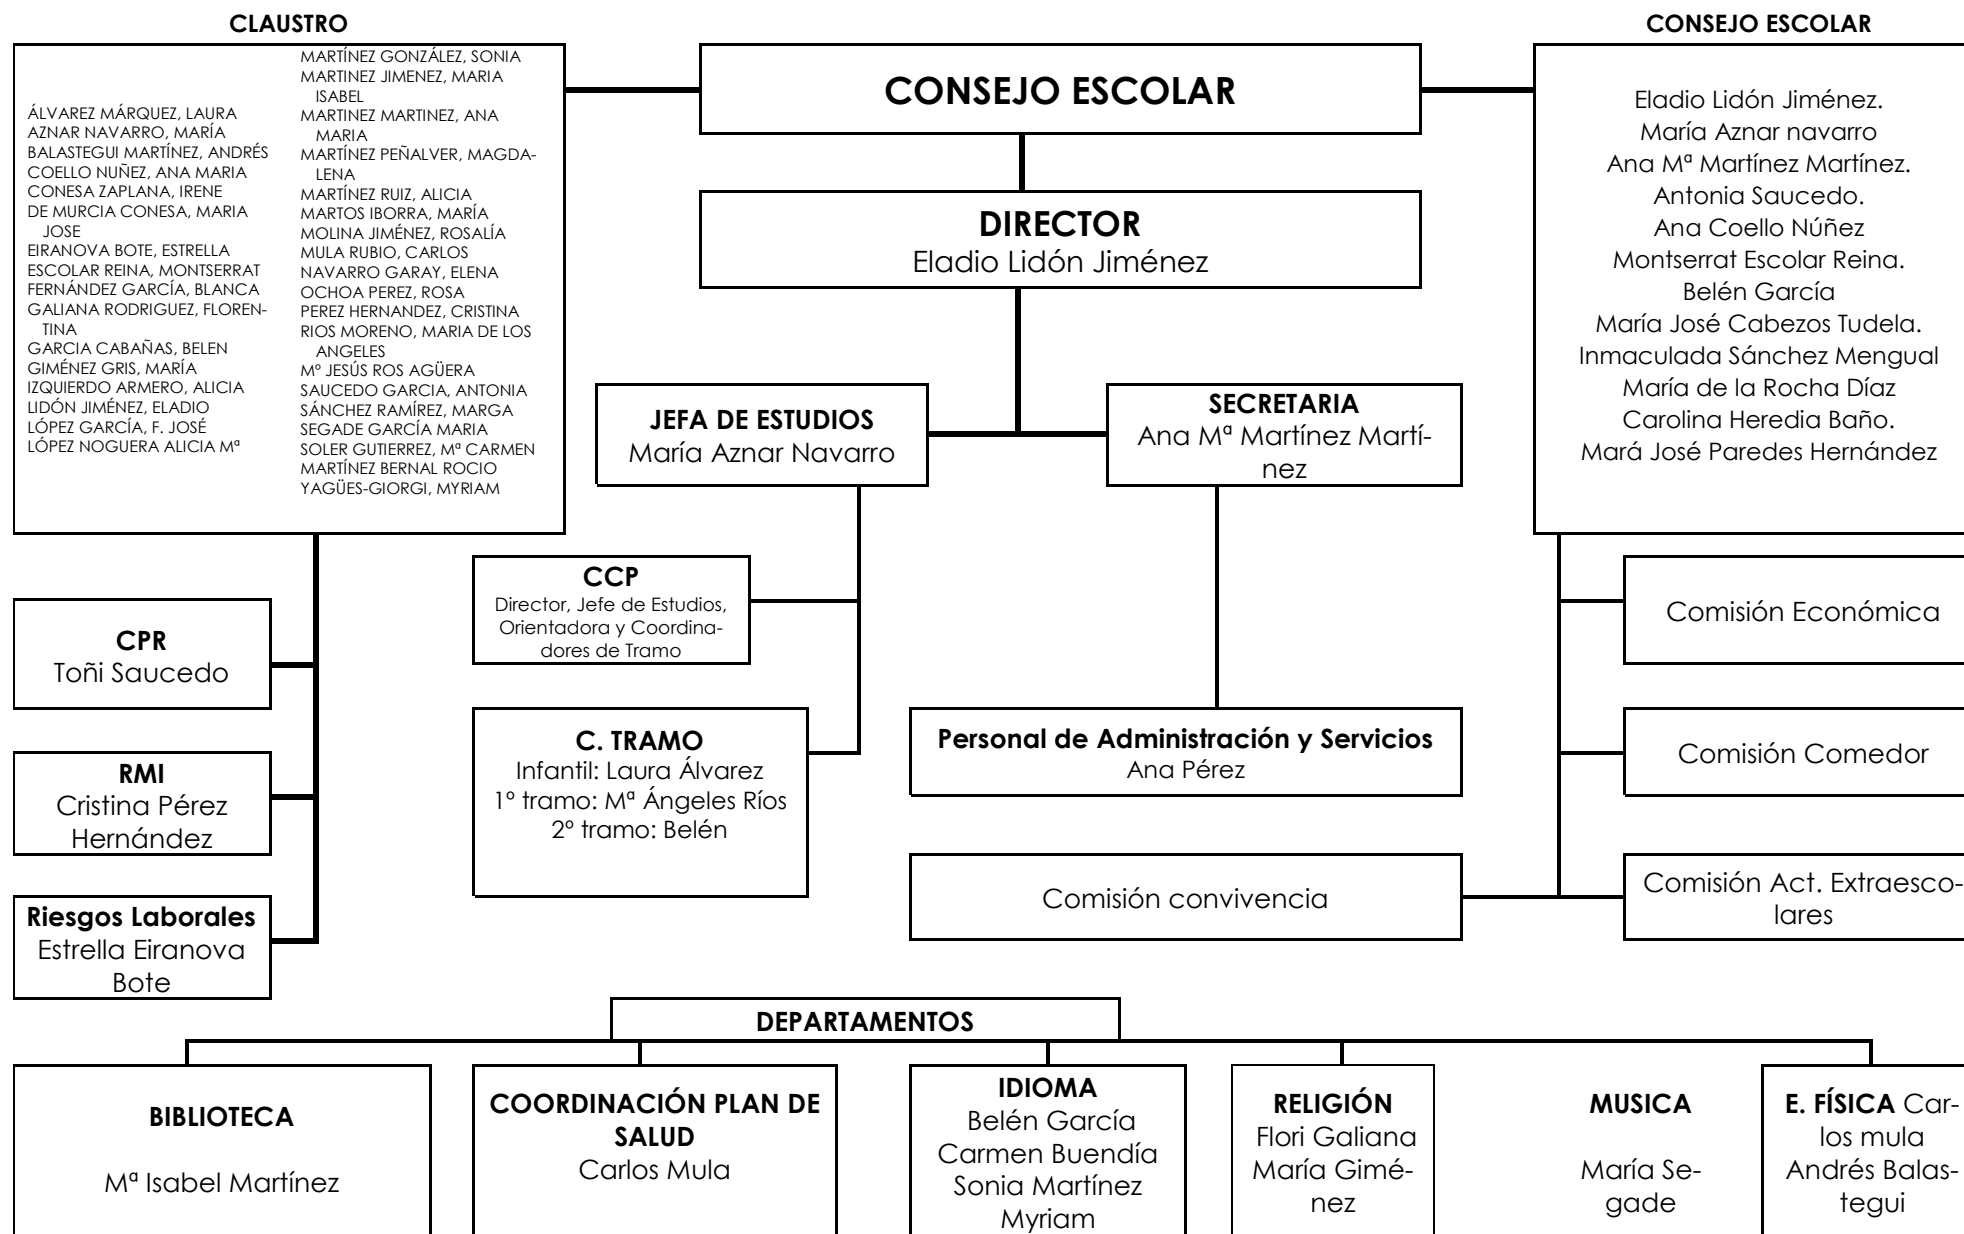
CLAUSTRO

ÁLVAREZ MÁRQUEZ, LAURA
AZNAR NAVARRO, MARÍA
BALASTEGUI MARTÍNEZ, ANDRÉS
COELLO NUÑEZ, ANA MARIA
CONESA ZAPLANA, IRENE
DE MURCIA CONESA, MARIA JOSE
EIRANOVA BOTE, ESTRELLA
ESCOLAR REINA, MONTSERRAT
FERNÁNDEZ GARCÍA, BLANCA
GALIANA RODRIGUEZ, FLORENTINA
GARCIA CABAÑAS, BELEN
GIMÉNEZ GRIS, MARÍA
IZQUIERDO ARMERO, ALICIA
LIDÓN JIMÉNEZ, ELADIO
LÓPEZ GARCÍA, F. JOSÉ
LÓPEZ NOGUERA ALICIA Mª

MARTÍNEZ GONZÁLEZ, SONIA
MARTINEZ JIMENEZ, MARIA ISABEL
MARTINEZ MARTINEZ, ANA MARIA
MARTÍNEZ PEÑALVER, MAGDALENA
MARTÍNEZ RUIZ, ALICIA
MARTOS IBORRA, MARÍA
MOLINA JIMÉNEZ, ROSALÍA
MULA RUBIO, CARLOS
NAVARRO GARAY, ELENA
OCHOA PEREZ, ROSA
PEREZ HERNANDEZ, CRISTINA
RIOS MORENO, MARIA DE LOS ANGELES
Mº JESÚS ROS AGÜERA
SAUCEDO GARCIA, ANTONIA
SÁNCHEZ RAMÍREZ, MARGA
SEGADE GARCÍA MARIA
SOLER GUTIERREZ, Mª CARMEN
MARTÍNEZ BERNAL ROCIO
YAGÜES-GIORGI, MYRIAM

CONSEJO ESCOLAR

CONSEJO ESCOLAR

Eladio Lidón Jiménez.
María Aznar navarro
Ana Mª Martínez Martínez.
Antonia Saucedo.
Ana Coello Núñez
Montserrat Escolar Reina.
Belén García
María José Cabezos Tudela.
Inmaculada Sánchez Mengual
María de la Rocha Díaz
Carolina Heredia Baño.
Mará José Paredes Hernández

DIRECTOR
Eladio Lidón Jiménez

JEFA DE ESTUDIOS
María Aznar Navarro

SECRETARIA
Ana Mª Martínez Martínez

CCP
Director, Jefe de Estudios, Orientadora y Coordinadores de Tramo

C. TRAMO
Infantil: Laura Álvarez
1º tramo: Mª Ángeles Ríos
2º tramo: Belén

Personal de Administración y Servicios
Ana Pérez

Comisión convivencia

CPR
Toñi Saucedo

RMI
Cristina Pérez Hernández

Riesgos Laborales
Estrella Eiranova Bote

Comisión Económica

Comisión Comedor

Comisión Act. Extraescolares

DEPARTAMENTOS

BIBLIOTECA
Mª Isabel Martínez

COORDINACIÓN PLAN DE SALUD
Carlos Mula

IDIOMA
Belén García
Carmen Buendía
Sonia Martínez
Myriam

RELIGIÓN
Flori Galiana
María Giménez

MUSICA
María Segade

E. FÍSICA Carlos mula
Andrés Balastegui